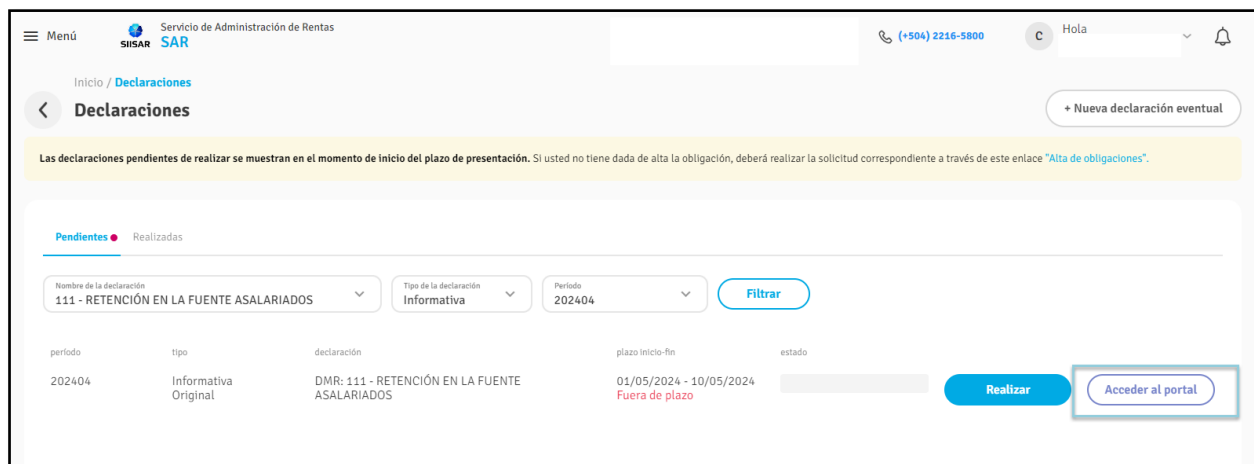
Menú SIISAR Servicio de Administración de Rentas SAR

(+504) 2216-5800 C Hola

Inicio / Declaraciones

Declaraciones

+ Nueva declaración eventual

Las declaraciones pendientes de realizar se muestran en el momento de inicio del plazo de presentación. Si usted no tiene dada de alta la obligación, deberá realizar la solicitud correspondiente a través de este enlace "Alta de obligaciones".

Pendientes Realizadas

Nombre de la declaración
111 - RETENCIÓN EN LA FUENTE ASALARIADOS

Tipo de la declaración
Informativa

Periodo
202404

Filtrar

| período | tipo | declaración | plazo inicio-fin | estado |
|---|---|---|---|---|
| 202404 | Informativa Original | DMR: 111 - RETENCIÓN EN LA FUENTE ASALARIADOS | 01/05/2024 - 10/05/2024 Fuera de plazo | |

Realizar

Acceder al portal